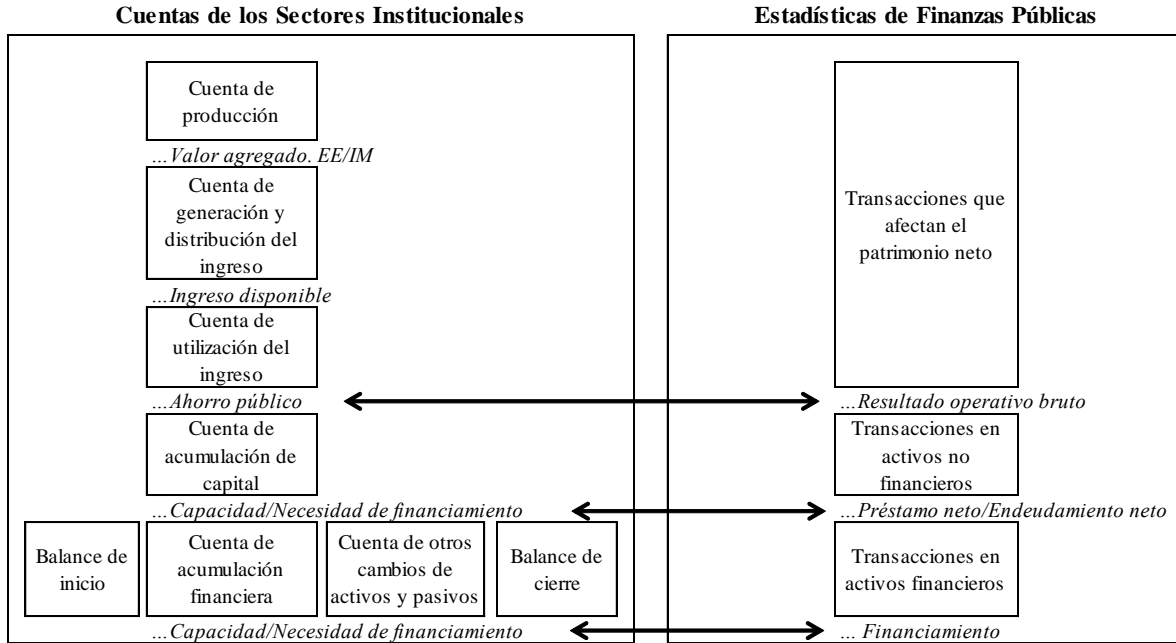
Cuentas de los Sectores Institucionales

Cuenta de producción

...Valor agregado. EE/IM

Cuenta de generación y distribución del ingreso

...Ingreso disponible

Cuenta de utilización del ingreso

...Ahorro público

Cuenta de acumulación de capital

...Capacidad/Necesidad de financiamiento

Balance de inicio

Cuenta de acumulación financiera

Cuenta de otros cambios de activos y pasivos

Balance de cierre

...Capacidad/Necesidad de financiamiento

Estadísticas de Finanzas Públicas

Transacciones que afectan el patrimonio neto

...Resultado operativo bruto

Transacciones en activos no financieros

...Préstamo neto/Endeudamiento neto

Transacciones en activos financieros

... Financiamiento